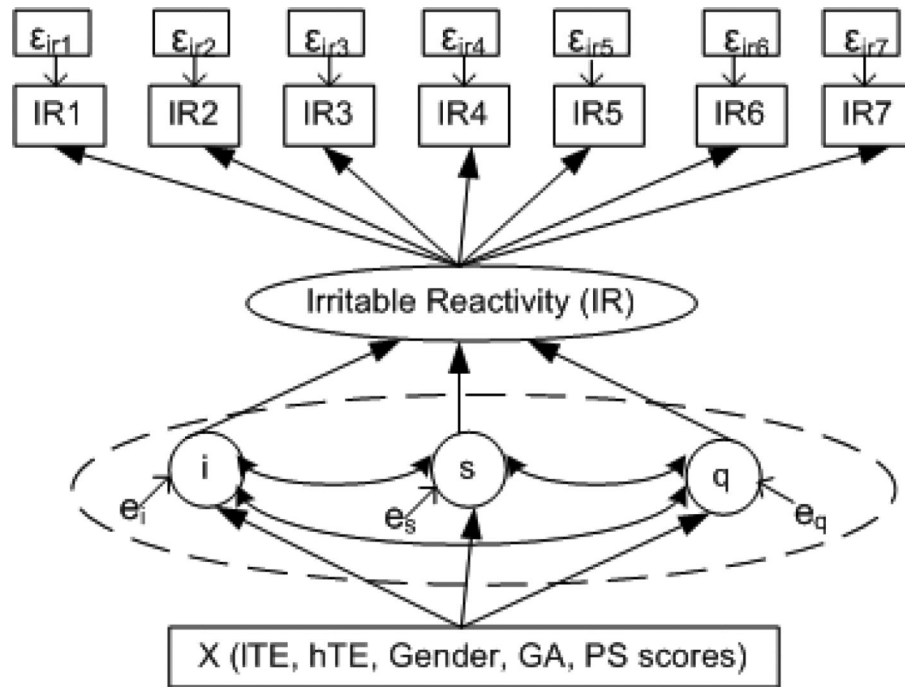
$\varepsilon_{ir1}$ $\varepsilon_{ir2}$ $\varepsilon_{ir3}$ $\varepsilon_{ir4}$ $\varepsilon_{ir5}$ $\varepsilon_{ir6}$ $\varepsilon_{ir7}$

IR1 IR2 IR3 IR4 IR5 IR6 IR7

Irritable Reactivity (IR)

i s q

$e_i$ $e_s$ $e_q$

X (lTE, hTE, Gender, GA, PS scores)